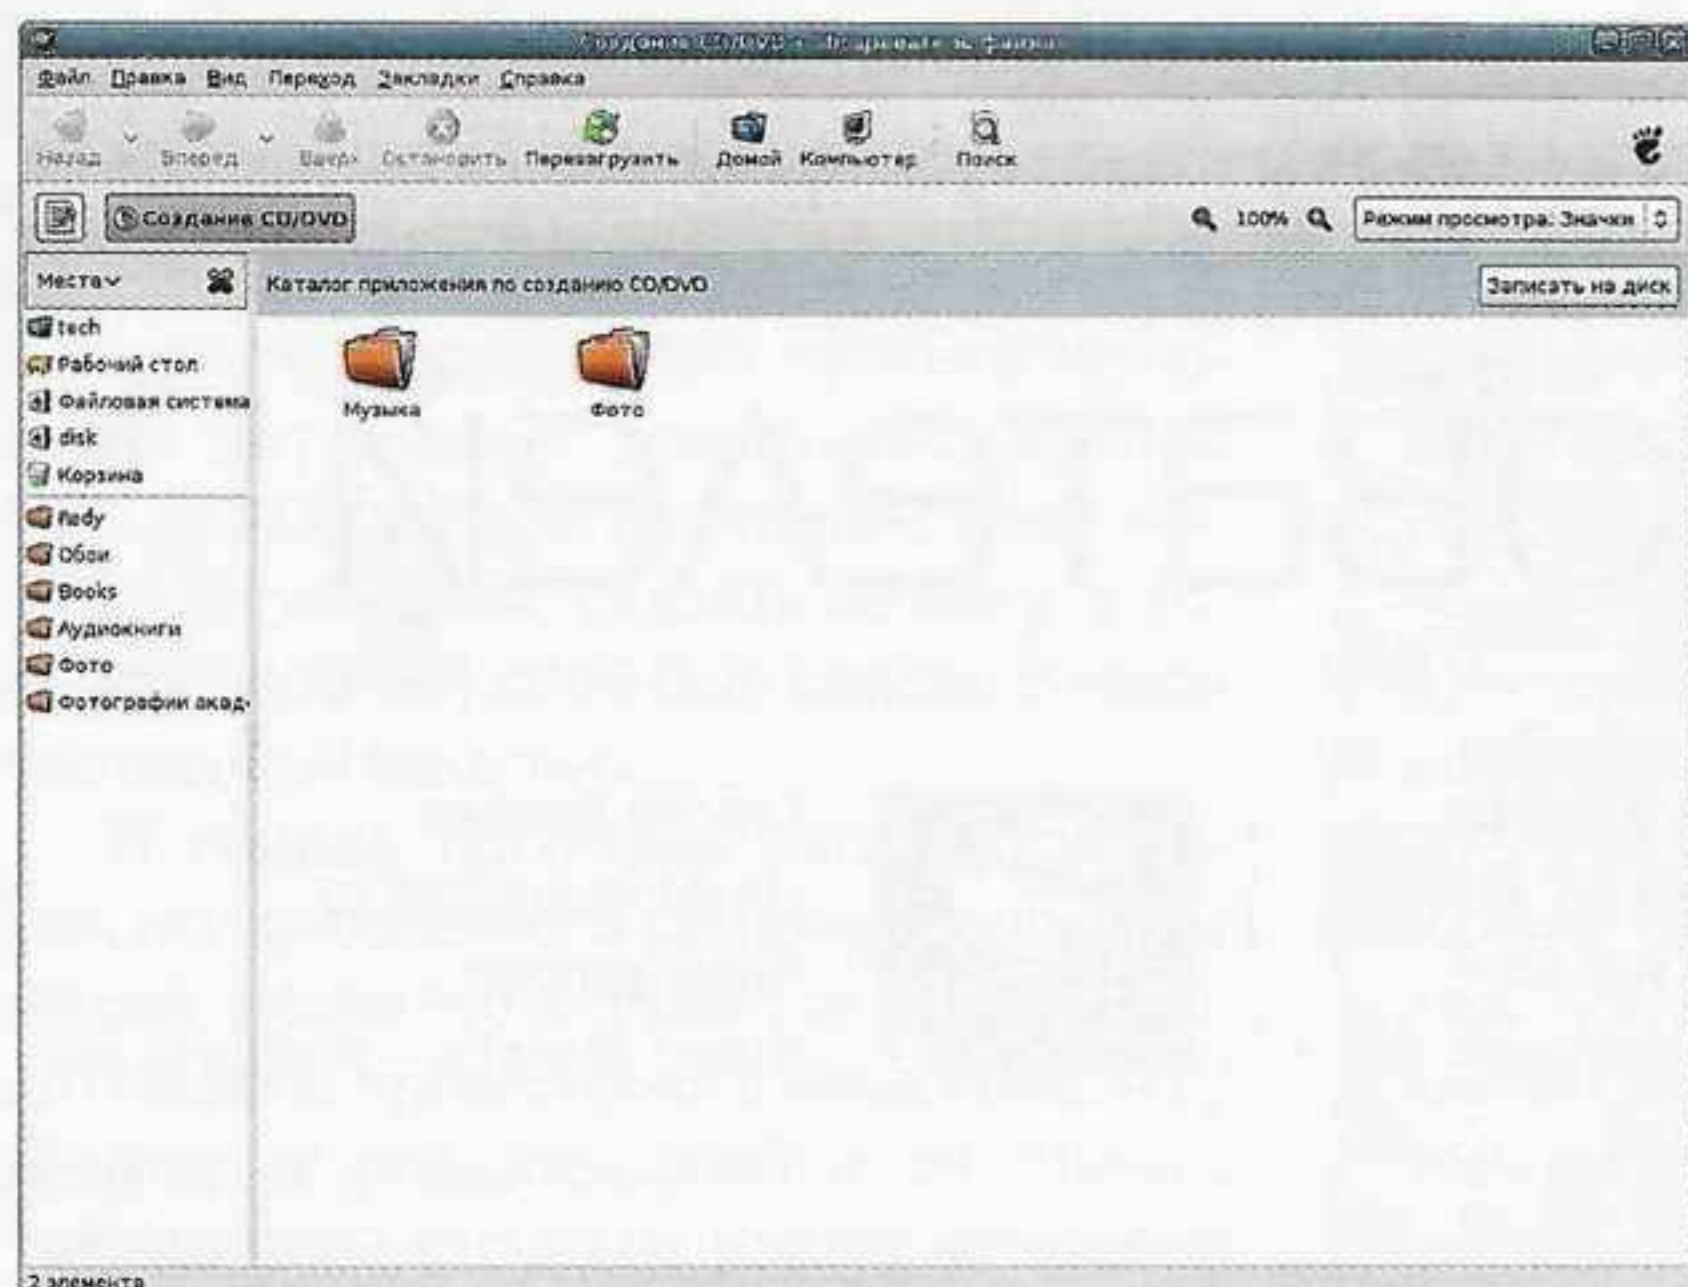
Создание CD/DVD - Обозреватель файлов

Файл Правка Вид Переход Закладки Справка

Назад Вперед Вверх Остановить Перезагрузить Домой Компьютер Поиск

Создание CD/DVD

100%

Режим просмотра: Значки

Места

Каталог приложения по созданию CD/DVD

Записать на диск

tech
Рабочий стол
Файловая система
disk
Корзина
fedy
Обои
Books
Аудиокниги
Фото
Фотографии акад

Музыка

Фото

2 элемента